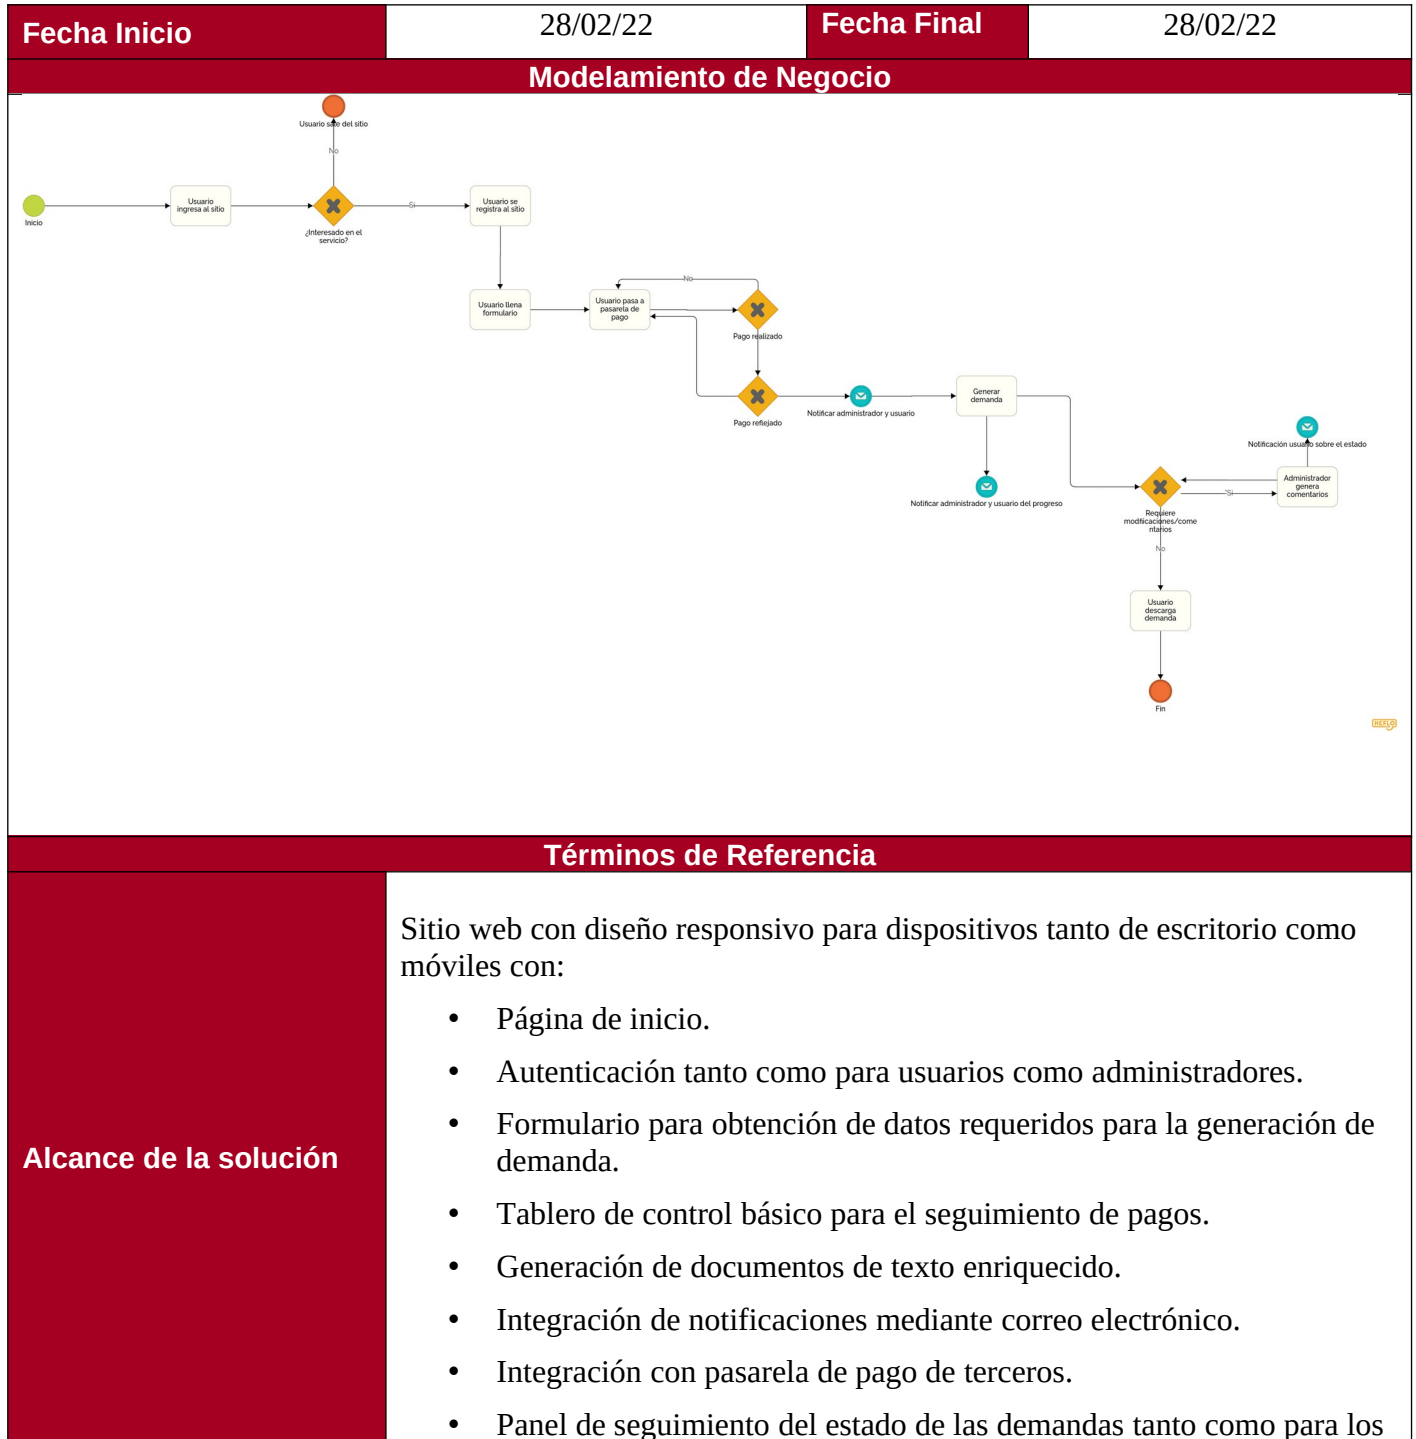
| Fecha Inicio | 28/02/22 | Fecha Final | 28/02/22 |
|---|---|---|---|

Modelamiento de Negocio

Usuario sale del sitio

No

Inicio

Usuario ingresa al sitio

¿Interesado en el servicio?

Si

Usuario se registra al sitio

Usuario llena formulario

No

Usuario pasa a pasarela de pago

Pago realizado

Pago reflejado

Notificar administrador y usuario

Generar demanda

Notificar administrador y usuario del progreso

Notificación usuario sobre el estado

Administrador genera comentarios

Si

Requiere modificaciones/comentarios

No

Usuario descarga demanda

Fin

HEFLO

Términos de Referencia

Alcance de la solución

Sitio web con diseño responsivo para dispositivos tanto de escritorio como móviles con:

- Página de inicio.
- Autenticación tanto como para usuarios como administradores.
- Formulario para obtención de datos requeridos para la generación de demanda.
- Tablero de control básico para el seguimiento de pagos.
- Generación de documentos de texto enriquecido.
- Integración de notificaciones mediante correo electrónico.
- Integración con pasarela de pago de terceros.
- Panel de seguimiento del estado de las demandas tanto como para los